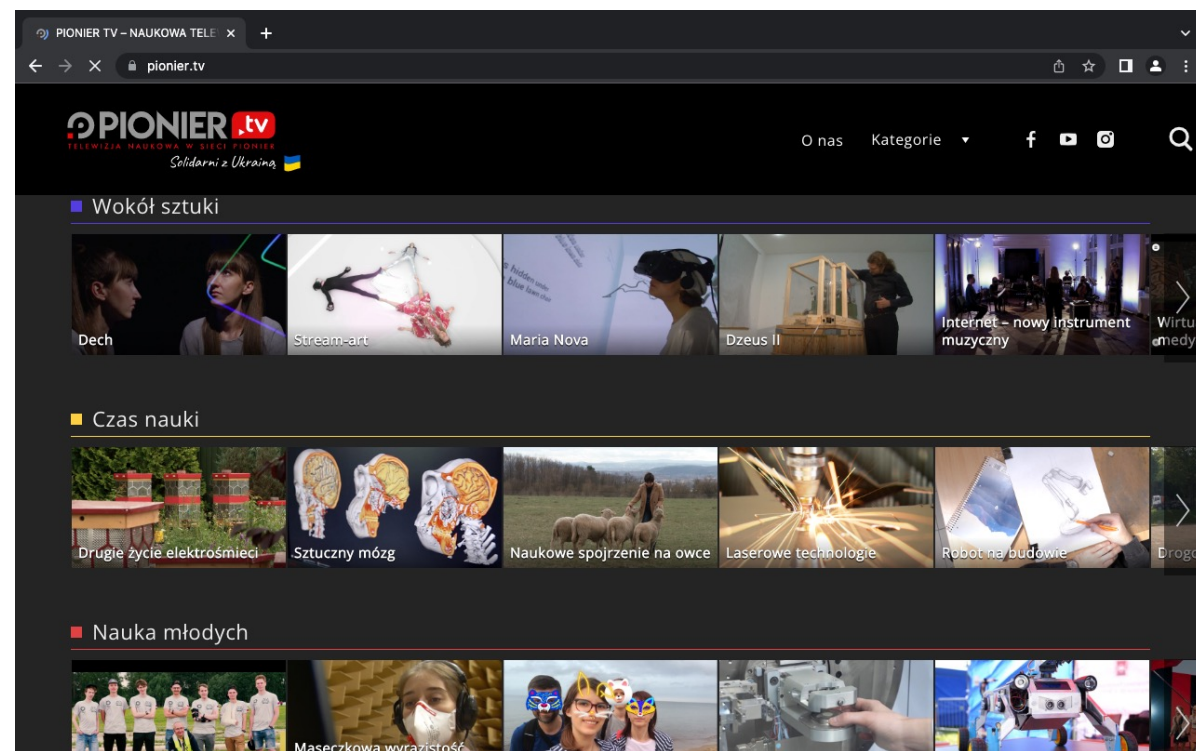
PIONIER TV – NAUKOWA TELE ×
+
pionier.tv

PIONIER .tv
TELEWIZJA NAUKOWA W SIECI PIONIER
Solidarni z Ukrainą

O nas Kategorie

Wokół sztuki

Dech
Stream-art
Maria Nova
Dzeus II
Internet – nowy instrument muzyczny
Wirtu medy

Czas nauki

Drugie życie elektrośmieci
Sztuczny mózg
Naukowe spojrzenie na owce
Laserowe technologie
Robot na budowie
Drog

Nauka młodych

Maseczkowa wyrazistość